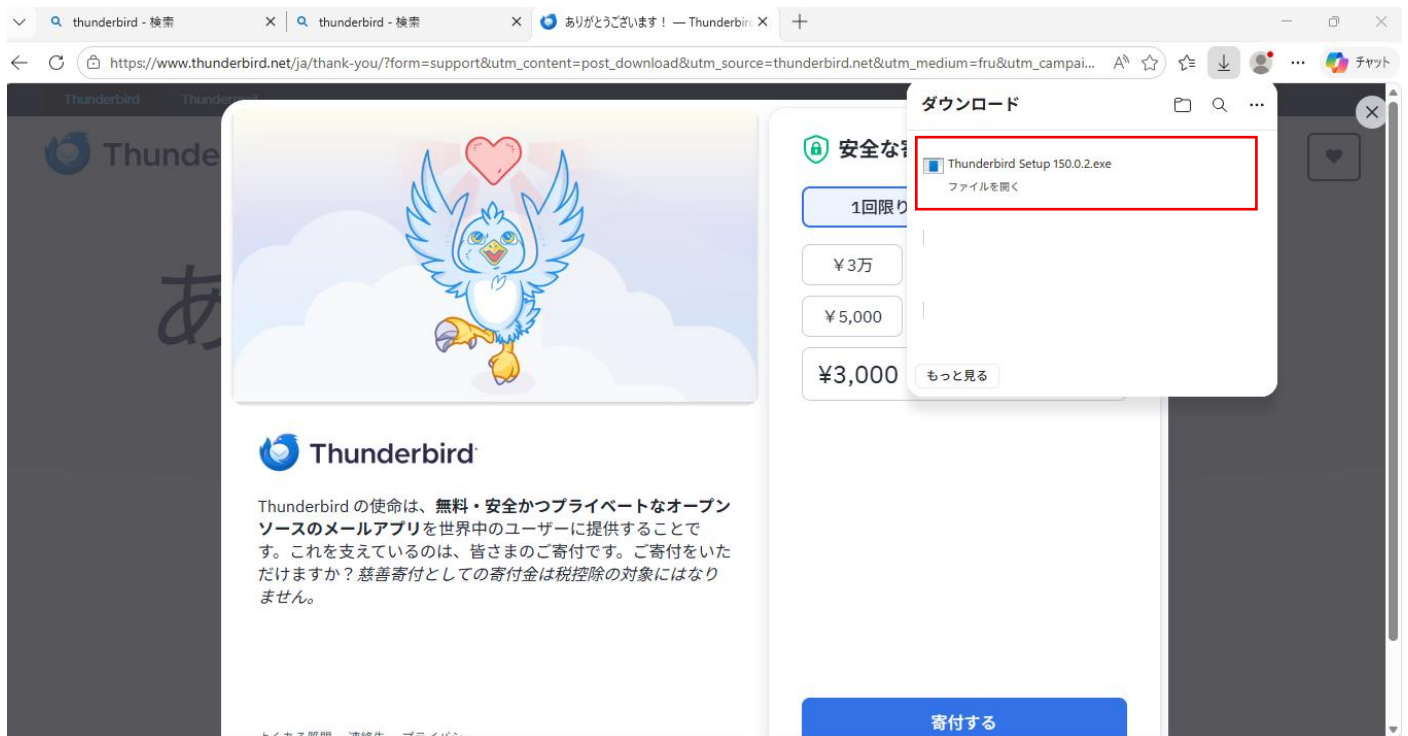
thunderbird - 検索
thunderbird - 検索
ありがとうございます！ — Thunderbir

https://www.thunderbird.net/ja/thank-you/?form=support&utm_content=post_download&utm_source=thunderbird.net&utm_medium=fru&utm_campai...

チャット

Thunderbird Thunder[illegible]

Thunde

あ

ダウンロード

Thunderbird Setup 150.0.2.exe
ファイルを開く

もっと見る

安全な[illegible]

1回限り

¥3万

¥5,000

¥3,000

Thunderbird

Thunderbird の使命は、**無料・安全かつプライベートなオープンソースのメールアプリ**を世界中のユーザーに提供することです。これを支えているのは、皆さまのご寄付です。ご寄付をいただけますか？*慈善寄付としての寄付金は税控除の対象にはなりません。*

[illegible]

寄付する